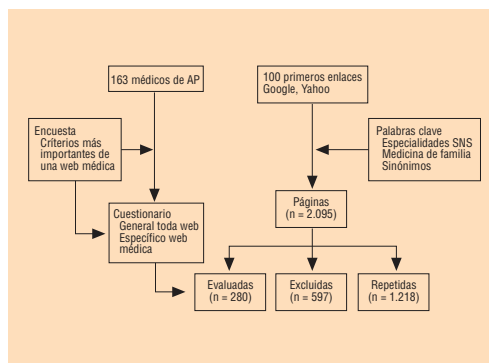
163 médicos de AP

100 primeros enlaces Google, Yahoo

Encuesta
Criterios más importantes de una web médica

Palabras clave
Especialidades SNS
Medicina de familia
Sinónimos

Páginas
(n = 2.095)

Cuestionario
General toda web
Específico web médica

Evaluadas
(n = 280)

Excluidas
(n = 597)

Repetidas
(n = 1.218)